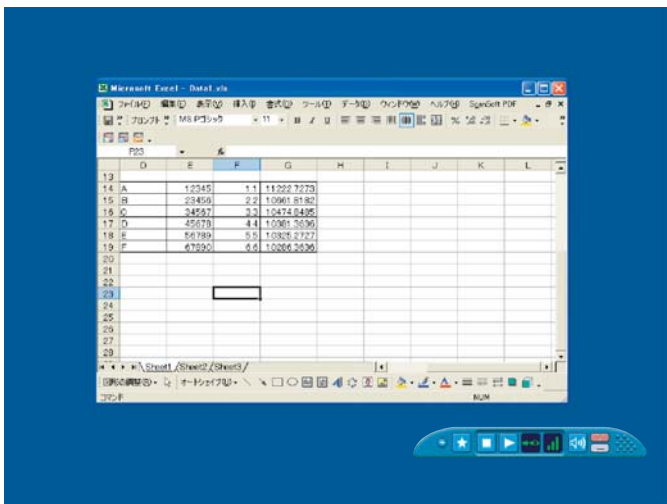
Microsoft Excel - Data1.xls

ファイル(F) 編集(E) 表示(V) 挿入(I) 書式(O) ツール(T) データ(D) ウィンドウ(W) ヘルプ(H) ScanSoft PDF

プロンプト MS Pゴシック 11 B I U % 

F23 fx

| | D | E | F | G | H | I | J | K | L |
|---|---|---|---|---|---|---|---|---|---|
| 13 | | | | | | | | | |
| 14 | A | 12345 | 1.1 | 11222.7273 | | | | | |
| 15 | B | 23456 | 2.2 | 10661.8182 | | | | | |
| 16 | C | 34567 | 3.3 | 10474.8485 | | | | | |
| 17 | D | 45678 | 4.4 | 10381.3636 | | | | | |
| 18 | E | 56789 | 5.5 | 10325.2727 | | | | | |
| 19 | F | 67890 | 6.6 | 10286.3636 | | | | | |
| 20 | | | | | | | | | |
| 21 | | | | | | | | | |
| 22 | | | | | | | | | |
| 23 | | | | | | | | | |
| 24 | | | | | | | | | |
| 25 | | | | | | | | | |
| 26 | | | | | | | | | |
| 27 | | | | | | | | | |
| 28 | | | | | | | | | |

Sheet1 / Sheet2 / Sheet3

図形の調整(R) オートシェイプ(U)

コマンド NUM